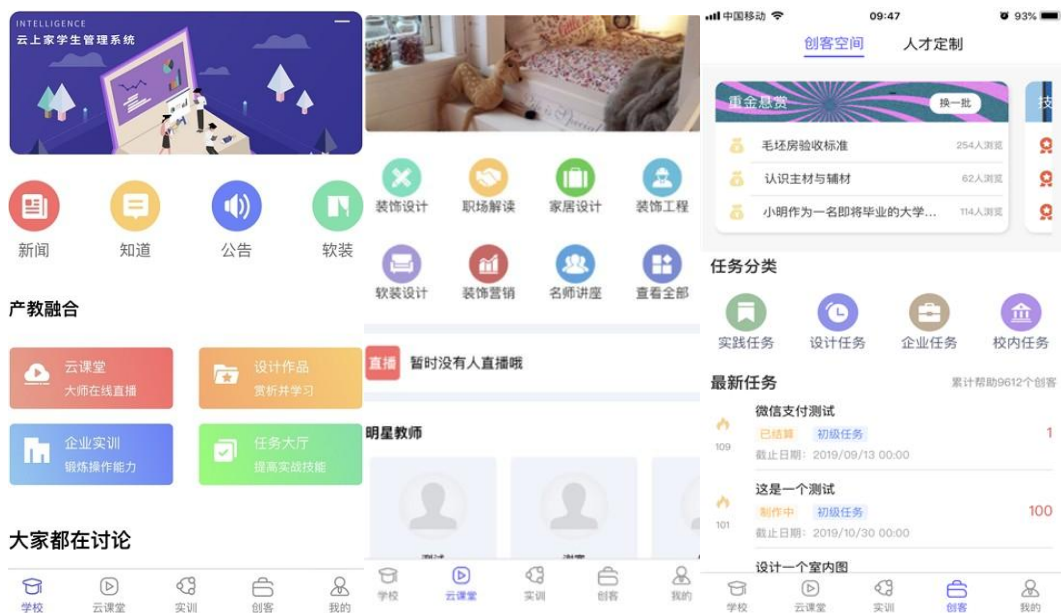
INTELLIGENCE
云上家学生管理系统

新闻
知道
公告
软装

产教融合

云课堂
大师在线直播

设计作品
赏析并学习

企业实训
锻炼操作能力

任务大厅
提高实战技能

大家都在讨论

学校
云课堂
实训
创客
我的

装饰设计
职场解读
家居设计
装饰工程
软装设计
装饰营销
名师讲座
查看全部

直播
暂时没有人直播哦

明星教师

测试
测案

学校
云课堂
实训
创客
我的

中国移动
09:47
93%

创客空间
人才定制

重金悬赏
换一批

毛坯房验收标准
254人浏览
认识主材与辅材
62人浏览
小明作为一名即将毕业的大学…
114人浏览

任务分类

实践任务
设计任务
企业任务
校内任务

最新任务
累计帮助9612个创客

微信支付测试
109
已结算
初级任务
截止日期：2019/09/13 00:00
1

这是一个测试
101
制作中
初级任务
截止日期：2019/10/30 00:00
100

设计一个室内图

学校
云课堂
实训
创客
我的